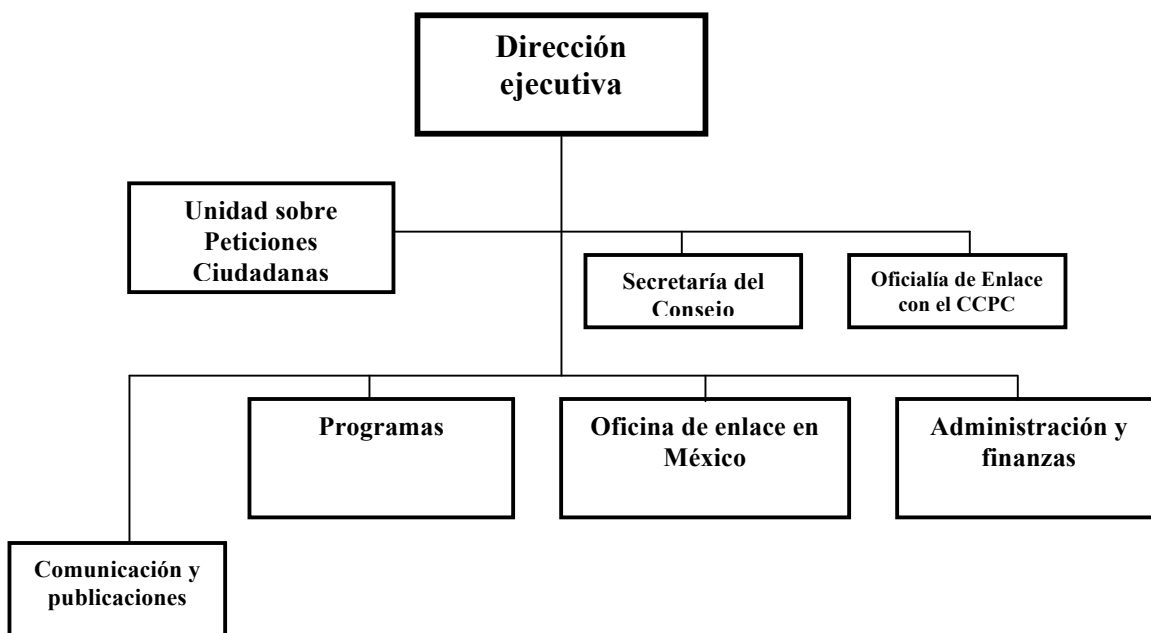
Dirección ejecutiva

Unidad sobre Peticiones Ciudadanas

Secretaría del Consejo

Oficialía de Enlace con el CCPC

Programas

Oficina de enlace en México

Administración y finanzas

Comunicación y publicaciones